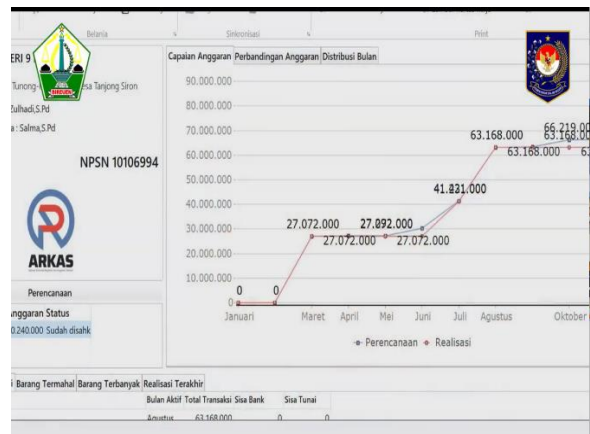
Belanja Sinkronisasi Print

ERI 9
Tunong- esa Tanjong Siron
Zulhadi,S.Pd
a : Salma,S.Pd

NPSN 10106994

ARKAS

Perencanaan

nggaran Status
0.240.000 Sudah disahk

Capaian Anggaran | Perbandingan Anggaran | Distribusi Bulan

90.000.000
80.000.000
70.000.000
60.000.000
50.000.000
40.000.000
30.000.000
20.000.000
10.000.000
0

0
0
27.072.000
27.072.000
27.892.000
27.072.000
41.821.000
63.168.000
63.168.000
66.219.00
63.168.00
6

Januari Maret April Mei Juni Juli Agustus Oktober

Perencanaan Realisasi

i Barang Termahal | Barang Terbanyak | Realisasi Terakhir

| Bulan Aktif | Total Transaksi | Sisa Bank | Sisa Tunai |
|---|---|---|---|
| Agustus | 63.168.000 | 0 | 0 |